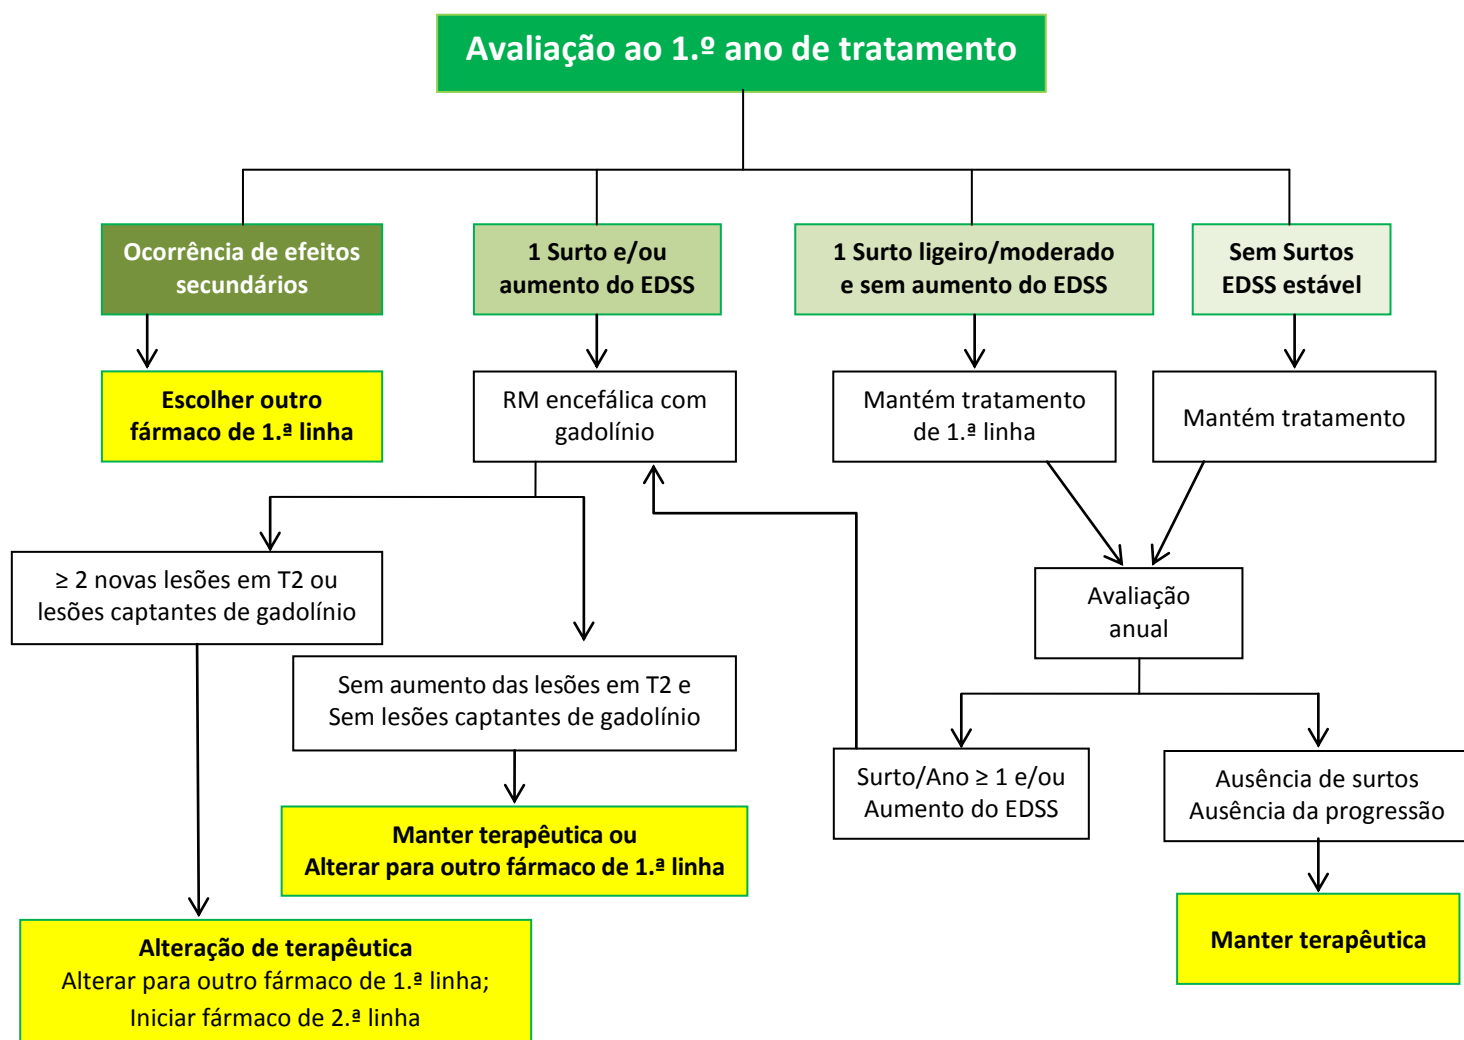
Avaliação ao 1.º ano de tratamento

Ocorrência de efeitos secundários

1 Surto e/ou aumento do EDSS

1 Surto ligeiro/moderado e sem aumento do EDSS

Sem Surtos EDSS estável

Escolher outro fármaco de 1.ª linha

RM encefálica com gadolínio

Mantém tratamento de 1.ª linha

Mantém tratamento

≥ 2 novas lesões em T2 ou lesões captantes de gadolínio

Avaliação anual

Sem aumento das lesões em T2 e Sem lesões captantes de gadolínio

Surto/Ano ≥ 1 e/ou Aumento do EDSS

Ausência de surtos Ausência da progressão

Manter terapêutica ou Alterar para outro fármaco de 1.ª linha

Manter terapêutica

Alteração de terapêutica
Alterar para outro fármaco de 1.ª linha;
Iniciar fármaco de 2.ª linha